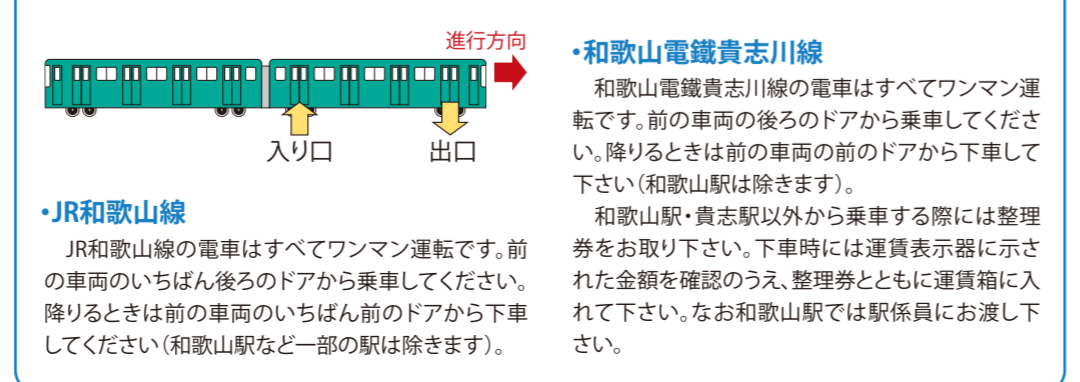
進行方向

入り口

出口

•JR和歌山線

JR和歌山線の電車はすべてワンマン運転です。前の車両のいちばん後ろのドアから乗車してください。降りるときは前の車両のいちばん前のドアから下車してください（和歌山駅など一部の駅は除きます）。

•和歌山電鐵貴志川線

和歌山電鐵貴志川線の電車はすべてワンマン運転です。前の車両の後ろのドアから乗車してください。降りるときは前の車両の前のドアから下車して下さい（和歌山駅は除きます）。

和歌山駅・貴志駅以外から乗車する際には整理券をお取り下さい。下車時には運賃表示器に示された金額を確認のうえ、整理券とともに運賃箱に入れて下さい。なお和歌山駅では駅係員にお渡し下さい。